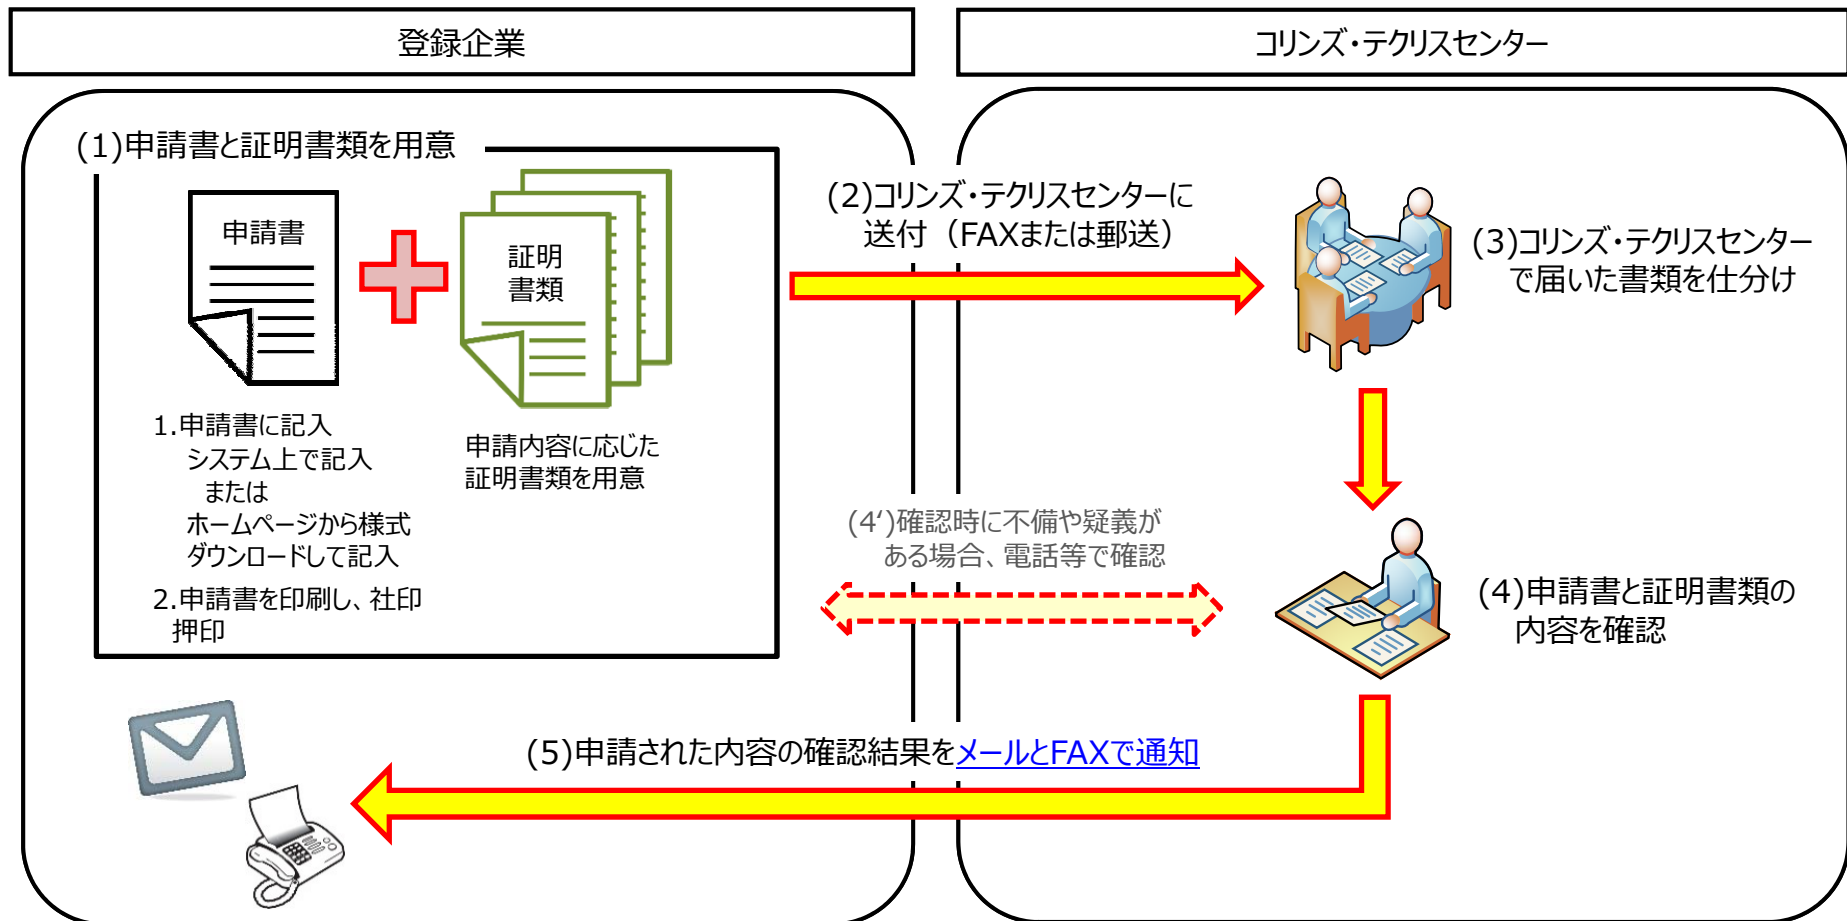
登録企業

コリンズ・テクリスセンター

(1)申請書と証明書類を用意

申請書

証明
書類

1.申請書に記入
システム上で記入
または
ホームページから様式
ダウンロードして記入

2.申請書を印刷し、社印
押印

申請内容に応じた
証明書類を用意

(2)コリンズ・テクリスセンターに
送付（FAXまたは郵送）

(3)コリンズ・テクリスセンター
で届いた書類を仕分け

(4')確認時に不備や疑義が
ある場合、電話等で確認

(4)申請書と証明書類の
内容を確認

(5)申請された内容の確認結果をメールとFAXで通知